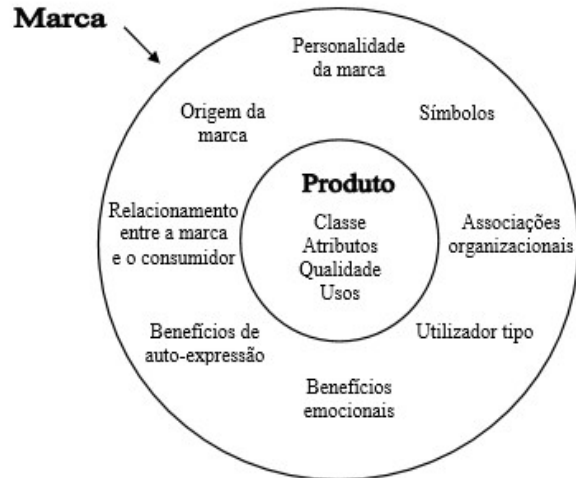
Marca

Personalidade da marca

Origem da marca

Símbolos

Produto

Classe
Atributos
Qualidade
Usos

Relacionamento entre a marca e o consumidor

Associações organizacionais

Benefícios de auto-expressão

Utilizador tipo

Benefícios emocionais